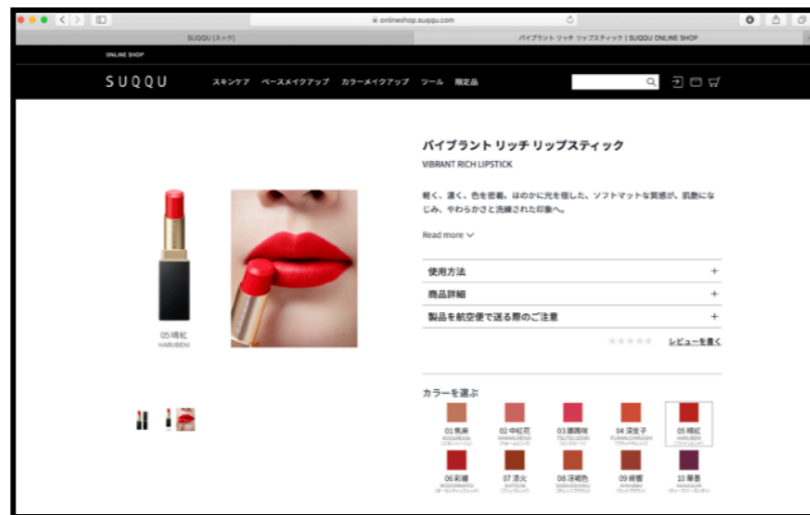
onlineshop.suqqu.com

SUQQU (スック)

バイブラント リッチ リップスティック | SUQQU ONLINE SHOP

ONLINE SHOP

SUQQU

スキンケア ベースメイクアップ カラーメイクアップ ツール 限定品

05 晴紅
HARUBENI

バイブラント リッチ リップスティック

VIBRANT RICH LIPSTICK

軽く、濃く、色を密着。ほのかに光を宿した、ソフトマットな質感が、肌馴染になじみ、やわらかさと洗練された印象へ。

Read more

使用方法 +

商品詳細 +

製品を航空便で送る際のご注意 +

レビューを書く

カラーを選ぶ

01 焦麻
KOGAREASA

02 中紅花
NAKABENI

03 夏躑躅
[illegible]

04 深生子
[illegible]

05 晴紅
HARUBENI

06 彩緋
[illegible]

07 清火
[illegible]

08 浅絹色
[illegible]

09 絹雪
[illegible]

10 華葡
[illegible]